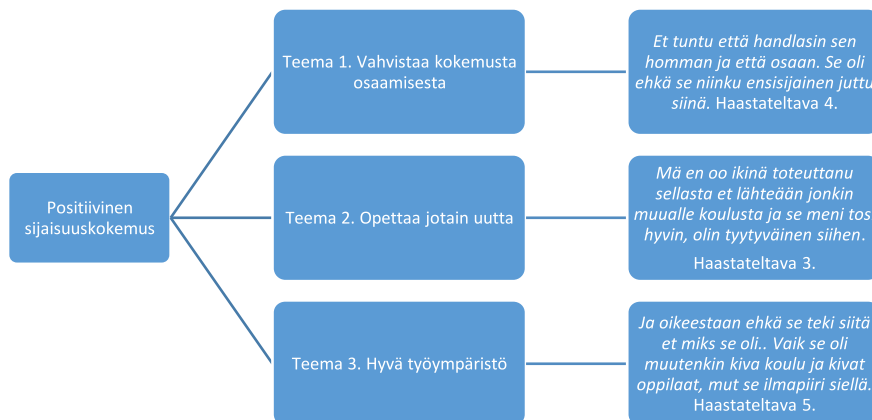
Positiivinen sijaisuuskokemus

Teema 1. Vahvistaa kokemusta osaamisesta

Et tuntu että handlasin sen homman ja että osaan. Se oli ehkä se niinku ensisijainen juttu siinä. Haastateltava 4.

Teema 2. Opettaa jotain uutta

Mä en oo ikinä toteuttanu sellasta et lähteään jonkin muualle koulusta ja se meni tosi hyvin, olin tyytyväinen siihen.

Haastateltava 3.

Teema 3. Hyvä työympäristö

Ja oikeestaan ehkä se teki siitä et miks se oli.. Vaik se oli muutenkin kiva koulu ja kivat oppilaat, mut se ilmapiiri siellä. Haastateltava 5.